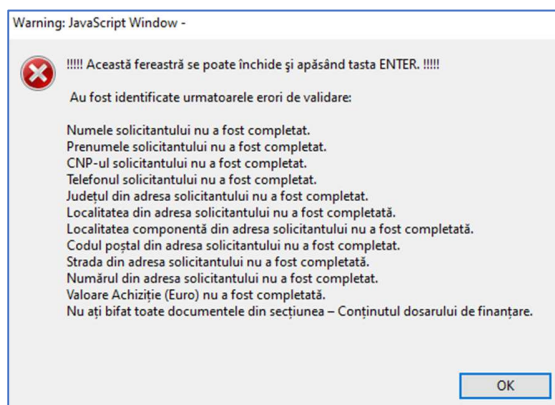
Warning: JavaScript Window -

!!!!! Această fereastră se poate închide şi apăsând tasta ENTER. !!!!!

Au fost identificate urmatoarele erori de validare:

Numele solicitantului nu a fost completat.
Prenumele solicitantului nu a fost completat.
CNP-ul solicitantului nu a fost completat.
Telefonul solicitantului nu a fost completat.
Județul din adresa solicitantului nu a fost completat.
Localitatea din adresa solicitantului nu a fost completată.
Localitatea componentă din adresa solicitantului nu a fost completată.
Codul poştal din adresa solicitantului nu a fost completat.
Strada din adresa solicitantului nu a fost completată.
Numărul din adresa solicitantului nu a fost completat.
Valoare Achiziție (Euro) nu a fost completată.
Nu ați bifat toate documentele din secțiunea – Conținutul dosarului de finanțare.

OK